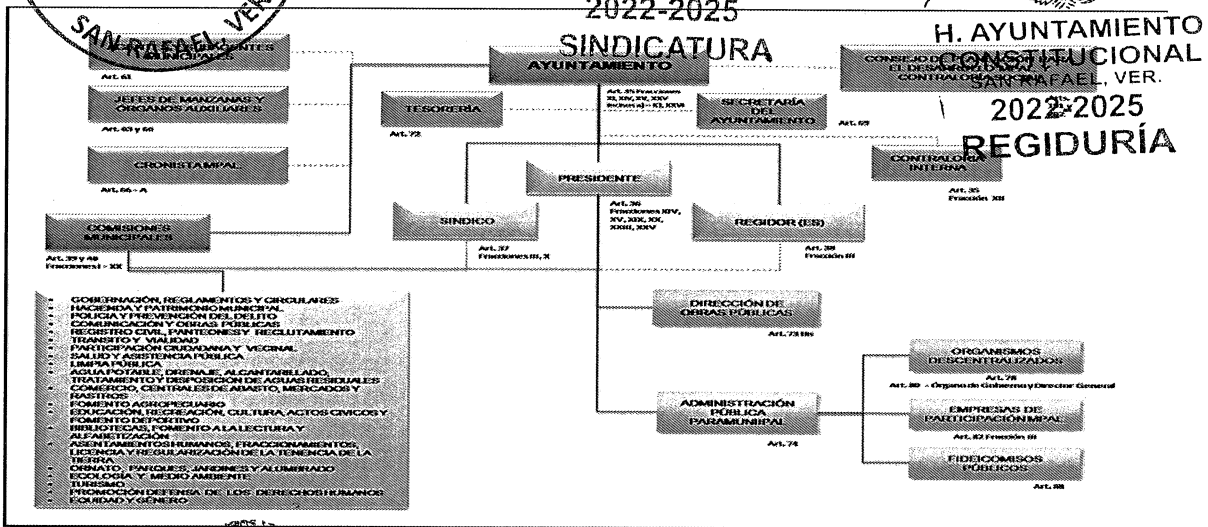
SAN RAFAEL, VER.

2022-2025
SINDICATURA

H. AYUNTAMIENTO CONSTITUCIONAL SAN RAFAEL, VER.
2022-2025
REGIDURÍA

AGENTES Y SUBAGENTES MUNICIPALES
Art. 61

JEFES DE MANZANAS Y ÓRGANOS AUXILIARES
Art. 63 y 66

CRONISTA MPAL
Art. 66 - A

AYUNTAMIENTO
Art. 35 Fracciones XI, XIV, XV, XXV, Incisos a) - ll), XXVI

CONSEJO DE PLANEACIÓN PARA EL DESARROLLO MPAL Y CONTRALORÍA SOCIAL
Art. 69

TESORERÍA
Art. 72

SECRETARÍA DEL AYUNTAMIENTO

CONTRALORÍA INTERNA
Art. 35 Fracción XII

PRESIDENTE
Art. 36 Fracciones XIV, XV, XIX, XX, XXIII, XXIV

SÍNDICO
Art. 37 Fracciones III, X

REGIDOR (ES)
Art. 38 Fracción III

COMISIONES MUNICIPALES
Art. 39 y 40 Fracciones I - XX

- GOBERNACIÓN, REGLAMENTOS Y CIRCULARES
- HACIENDA Y PATRIMONIO MUNICIPAL
- POLICÍA Y PREVENCIÓN DEL DELITO
- COMUNICACIÓN Y OBRAS PÚBLICAS
- REGISTRO CIVIL, PANTEONES Y RECLUTAMIENTO
- TRÁNSITO Y VIALIDAD
- PARTICIPACIÓN CIUDADANA Y VECINAL
- SALUD Y ASISTENCIA PÚBLICA
- LIMPIA PÚBLICA
- AGUA POTABLE, DRENAJE, ALCANTARILLADO, TRATAMIENTO Y DISPOSICIÓN DE AGUAS RESIDUALES
- COMERCIO, CENTRALES DE ABASTO, MERCADOS Y RASTROS
- FOMENTO AGROPECUARIO
- EDUCACIÓN, RECREACIÓN, CULTURA, ACTOS CÍVICOS Y FOMENTO DEPORTIVO
- BIBLIOTECAS, FOMENTO A LA LECTURA Y ALFABETIZACIÓN
- ASENTAMIENTOS HUMANOS, FRACCIONAMIENTOS, LICENCIA Y REGULARIZACIÓN DE LA TENENCIA DE LA TIERRA
- ORNATO, PARQUES, JARDINES Y ALUMBRADO
- ECOLOGÍA Y MEDIO AMBIENTE
- TURISMO
- PROMOCIÓN DEFENSA DE LOS DERECHOS HUMANOS
- EQUIDAD Y GÉNERO

DIRECCIÓN DE OBRAS PÚBLICAS
Art. 73 Bis

ADMINISTRACIÓN PÚBLICA PARAMUNICIPAL
Art. 74

ORGANISMOS DESCENTRALIZADOS
Art. 78
Art. 80 - Órgano de Gobierno y Director General

EMPRESAS DE PARTICIPACIÓN MPAL
Art. 82 Fracción III

FIDEICOMISOS PÚBLICOS
Art. 88